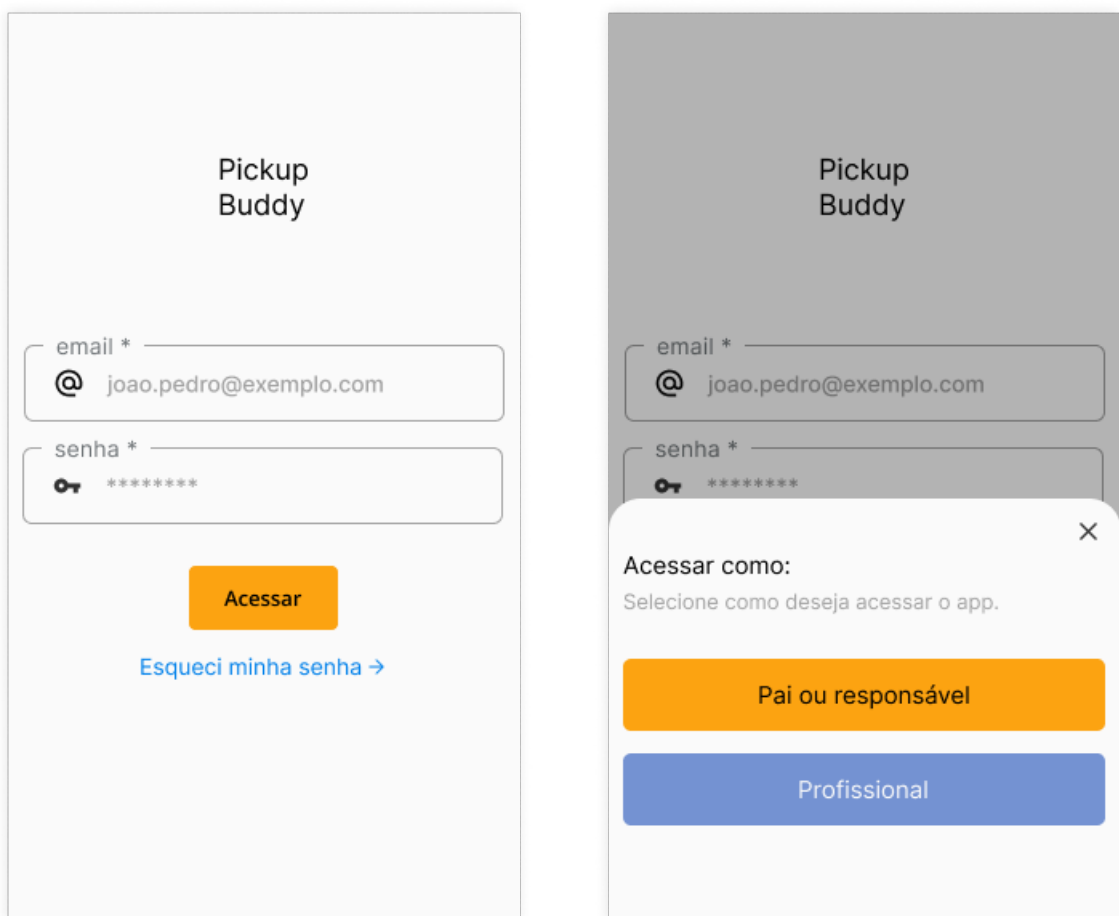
Pickup
Buddy

email *
@ joao.pedro@exemplo.com

senha *
********

Acessar

Esqueci minha senha →

Pickup
Buddy

email *
@ joao.pedro@exemplo.com

senha *
********

×

Acessar como:

Selecione como deseja acessar o app.

Pai ou responsável

Profissional